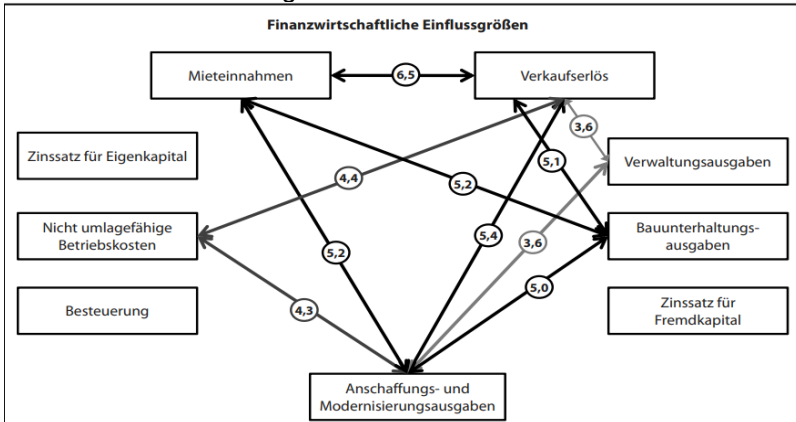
Finanzwirtschaftliche Einflussgrößen

Mieteinnahmen

6,5

Verkaufserlös

3,6

Zinssatz für Eigenkapital

5,1

Verwaltungsausgaben

4,4

5,2

Nicht umlagefähige Betriebskosten

5,4

3,6

Bauunterhaltungsausgaben

5,2

Besteuerung

4,3

5,0

Zinssatz für Fremdkapital

Anschaffungs- und Modernisierungsausgaben